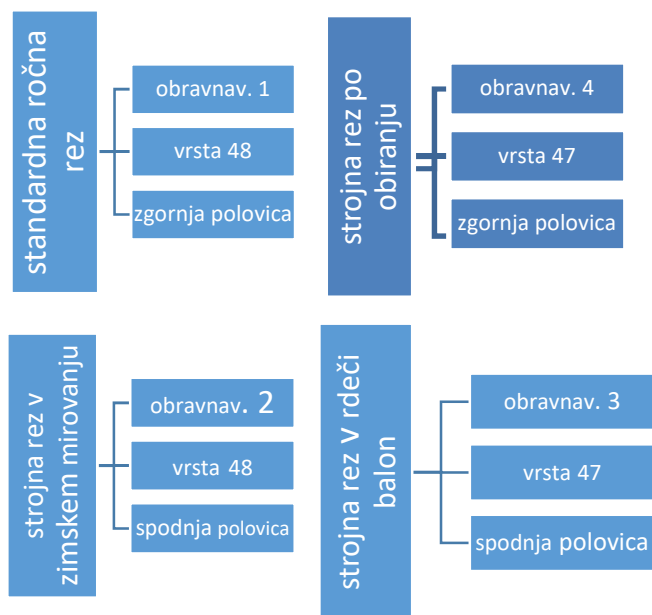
standardna ročna rez

obravnav. 1

vrsta 48

zgornja polovica

strojna rez po obiranju

obravnav. 4

vrsta 47

zgornja polovica

strojna rez v zimskem mirovanju

obravnav. 2

vrsta 48

spodnja polovica

strojna rez V rdeči balon

obravnav. 3

vrsta 47

spodnja polovica